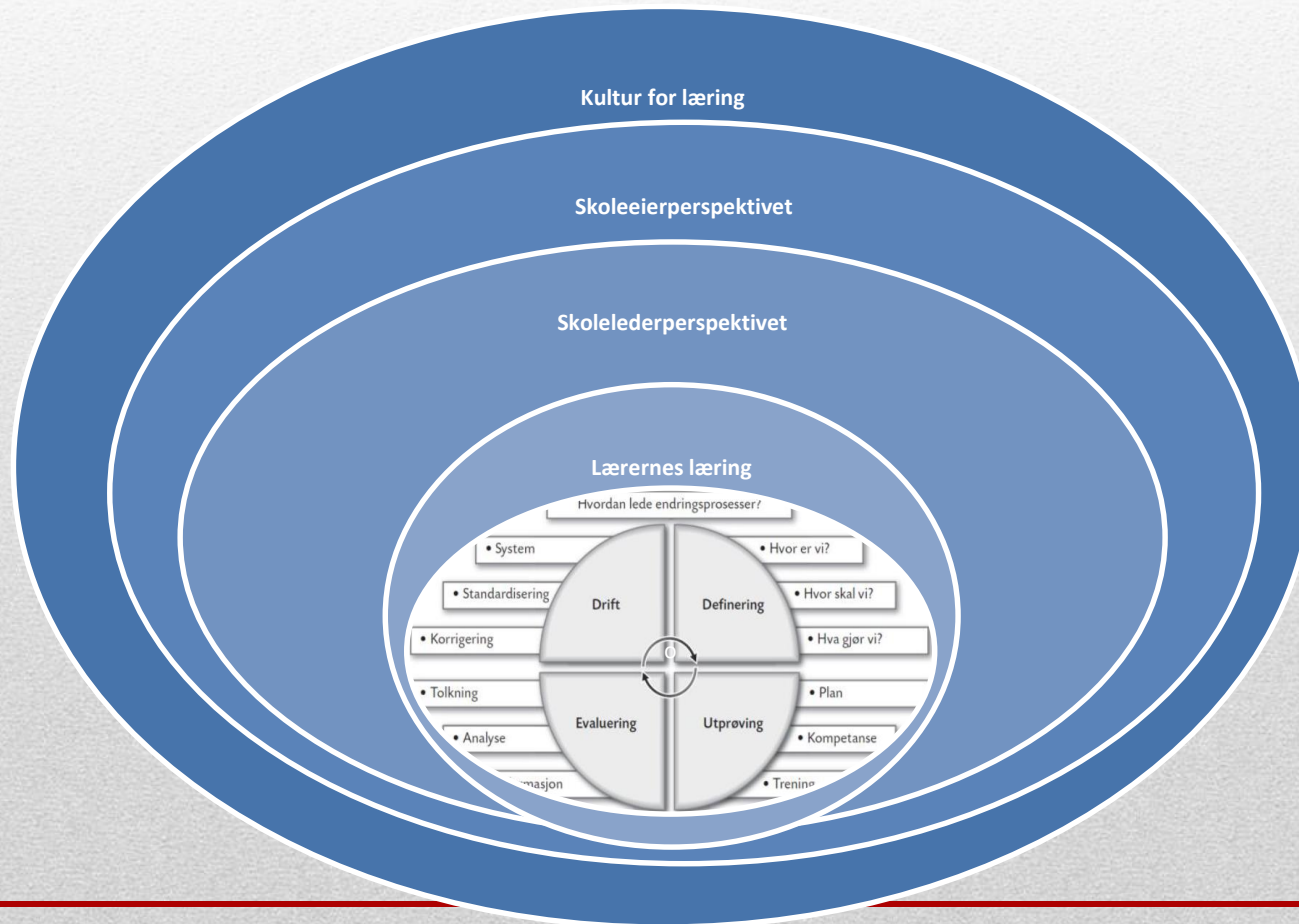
Kultur for læring

Skoleeierperspektivet

Skolelederperspektivet

Lærernes læring

Hvordan lede endringsprosesser?

• System

• Standardisering

• Korrigering

Drift

Definering

• Hvor er vi?

• Hvor skal vi?

• Hva gjør vi?

• Tolkning

• Analyse

• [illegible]imasjon

Evaluering

Utprøving

• Plan

• Kompetanse

• Trening